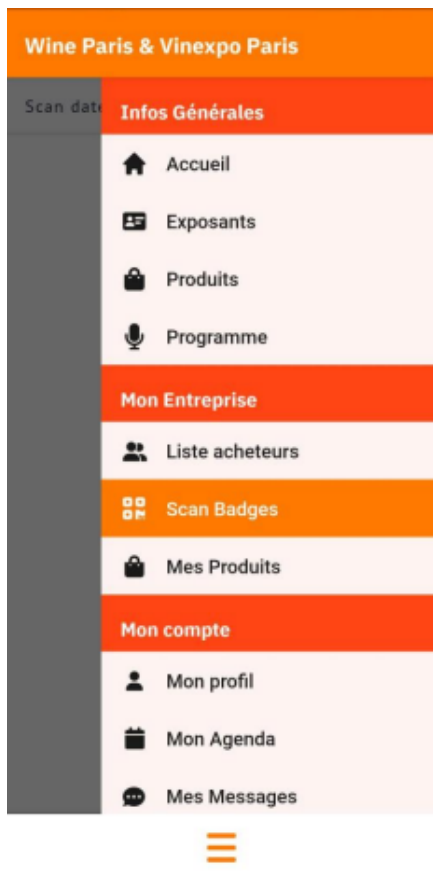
Wine Paris & Vinexpo Paris

Scan date

Infos Générales

Accueil

Exposants

Produits

Programme

Mon Entreprise

Liste acheteurs

Scan Badges

Mes Produits

Mon compte

Mon profil

Mon Agenda

Mes Messages